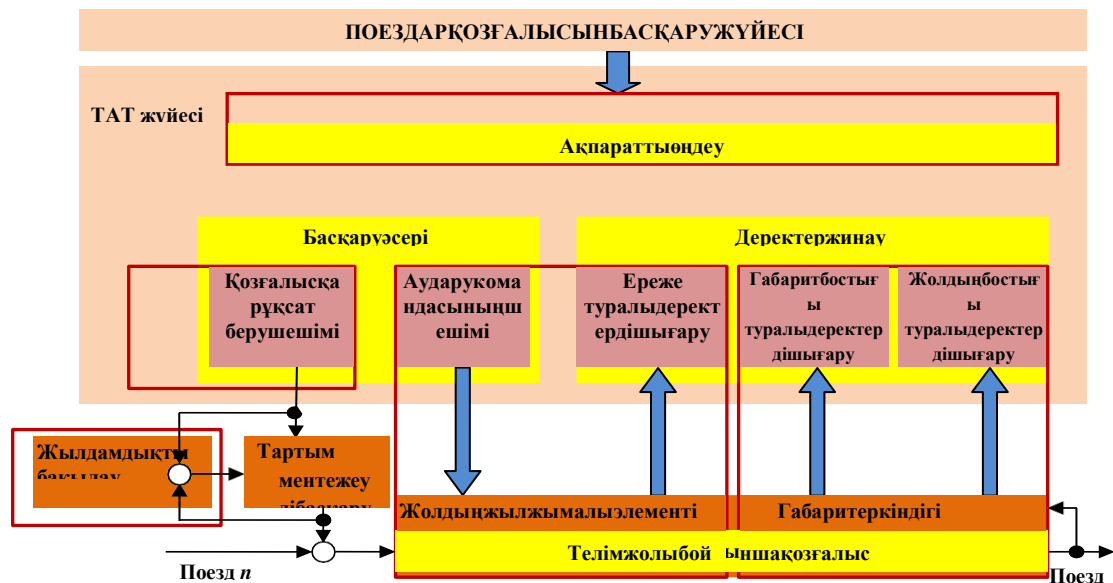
ПОЕЗДАРҚОЗҒАЛЫСЫНБАСҚАРУЖҮЙЕСІ

ТАТ жүйесі

Ақпараттыөңдеу

Басқаруәсері

Деректержинау

Қозғалысқа рұқсат берушешімі

Аударукомандасыныңшешімі

Ереже туралыдеректердішығару

Габаритбостығы туралыдеректердішығару

Жолдыңбостығы туралыдеректердішығару

Жылдамдықты бақылау

Тартым ментежеу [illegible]

Жолдыңжылжымалыэлементі

Габаритеркіндігі

Телімжолыбой ыншақозғалыс

Поезд $n$

Поезд